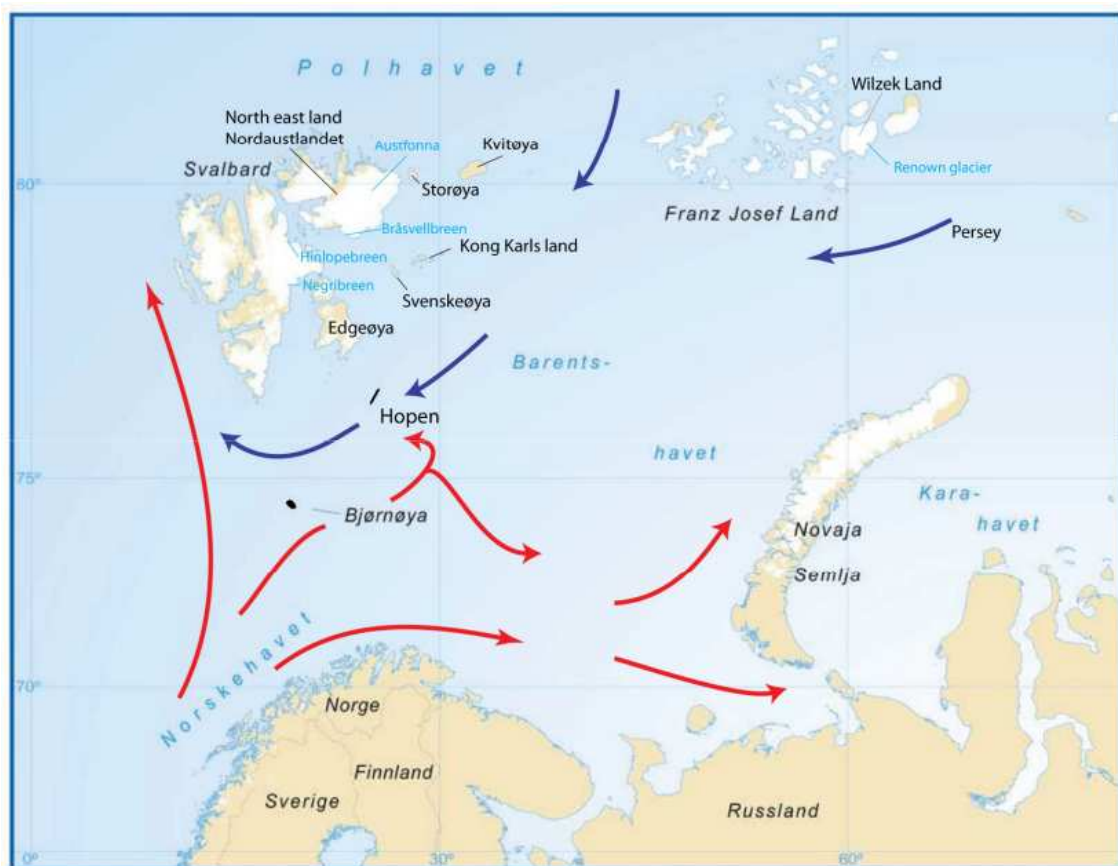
Polhavet

North east land
Nordaustlandet

Svalbard

Austfonna

Kvitøya

Storøya

Wilzek Land

Renown glacier

80°

Bråsvellbreen

Franz Josef Land

Persey

Kong Karls land

Hinlopebreen

Negribreen

Svenskeøya

Edgeøya

Barents-

Hopen

havet

75°

Kara-

havet

Bjørnøya

Novaja

Semlja

Norskehavet

70°

Norge

Finnland

Sverige

Russland

0°

30°

60°